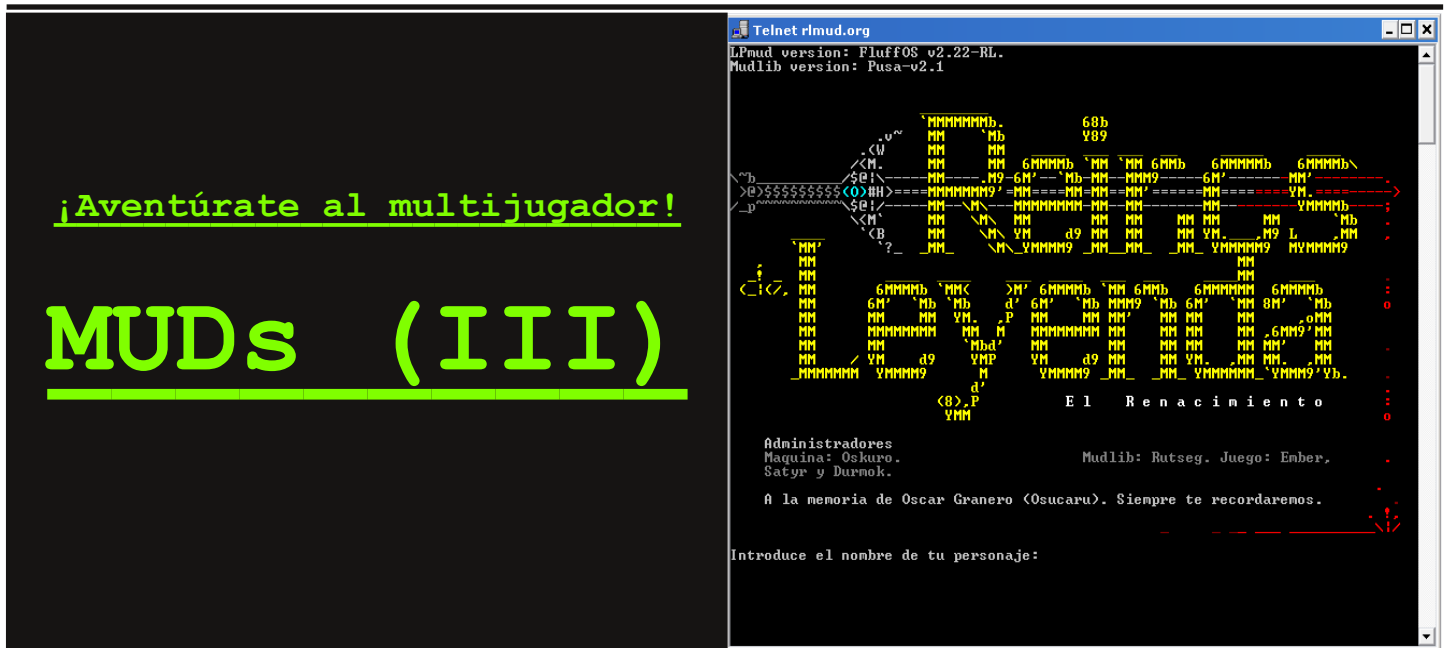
¡Aventúrate al multijugador!

MUDs (III)

Telnet rlmud.org

LPmud version: FluffOS v2.22-RL.
Mudlib version: Pusa-v2.1

El Renacimiento

Administradores
Maquina: Oskuro.
Satyr y Durmok.

Mudlib: Rutseg. Juego: Ember,

A la memoria de Oscar Granero (Osucaru). Siempre te recordaremos.

Introduce el nombre de tu personaje: